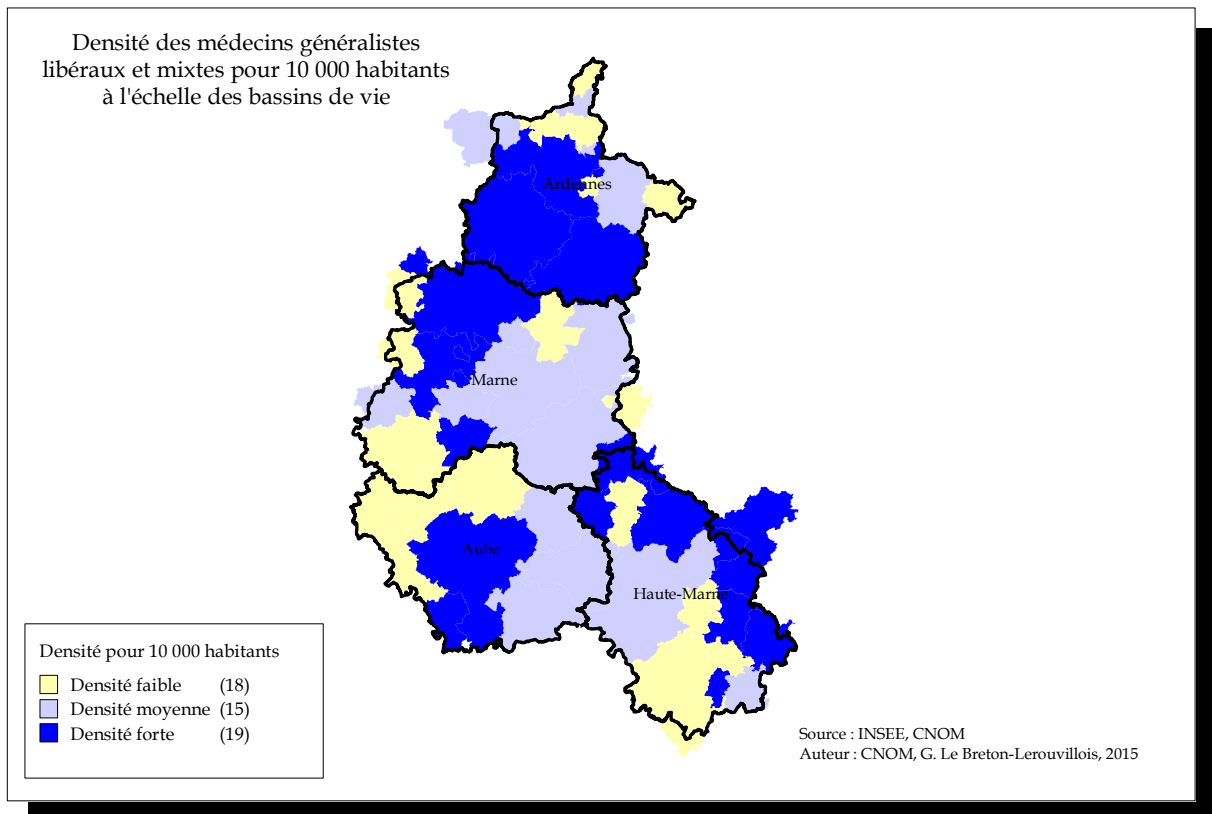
Densité des médecins généralistes libéraux et mixtes pour 10 000 habitants à l'échelle des bassins de vie

Ardennes

Marne

Aube

Haute-Marne

Densité pour 10 000 habitants

Densité faible (18)
Densité moyenne (15)
Densité forte (19)

Source : INSEE, CNOM
Auteur : CNOM, G. Le Breton-Lerouvillois, 2015